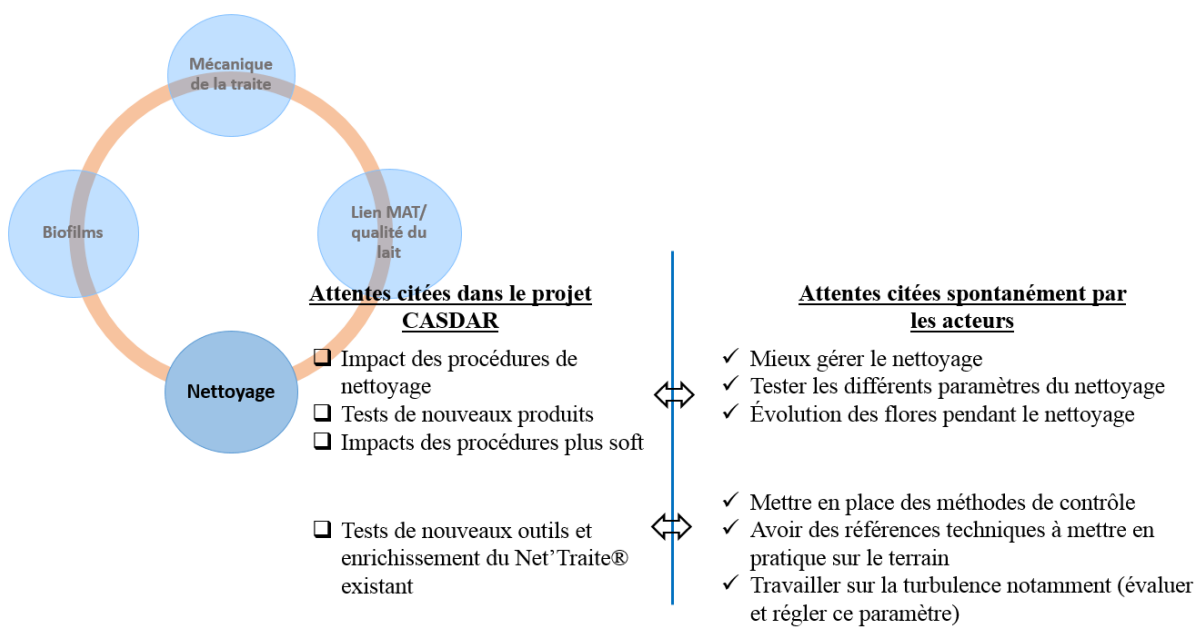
Mécanique de la traite

Biofilms

Lien MAT/ qualité du lait

Nettoyage

Attentes citées dans le projet CASDAR

❑ Impact des procédures de nettoyage
❑ Tests de nouveaux produits
❑ Impacts des procédures plus soft

❑ Tests de nouveaux outils et enrichissement du Net'Traite® existant

Attentes citées spontanément par les acteurs

✓ Mieux gérer le nettoyage
✓ Tester les différents paramètres du nettoyage
✓ Évolution des flores pendant le nettoyage

✓ Mettre en place des méthodes de contrôle
✓ Avoir des références techniques à mettre en pratique sur le terrain
✓ Travailler sur la turbulence notamment (évaluer et régler ce paramètre)